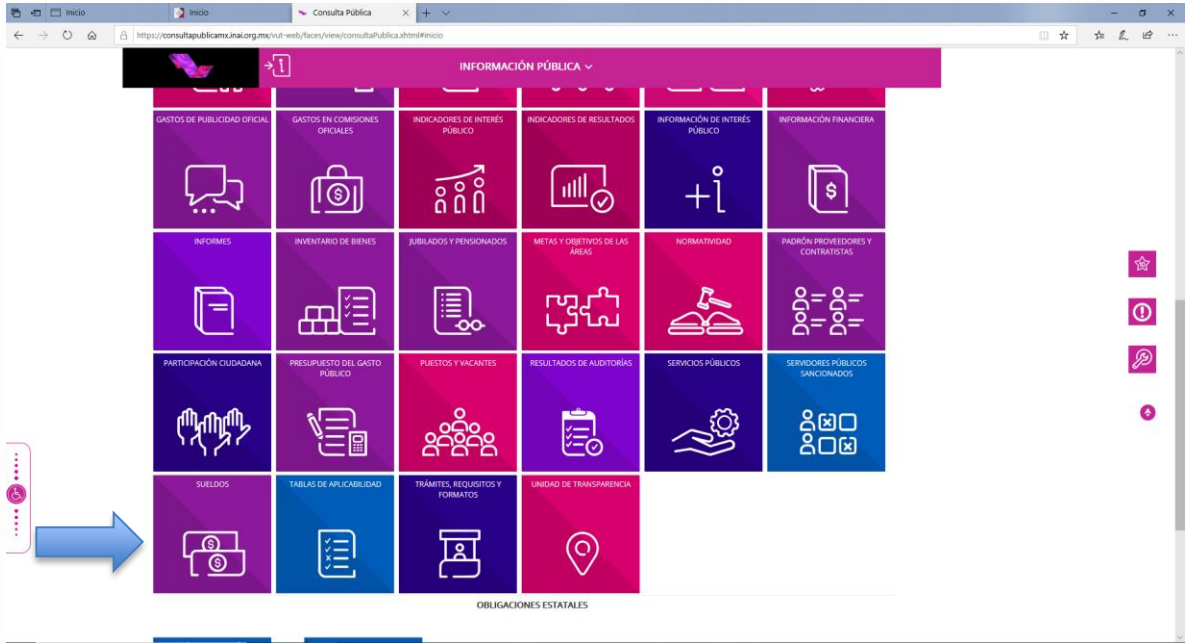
Inicio

Inicio

Consulta Pública

https://consultapublicamx.inai.org.mx/vut-web/faces/view/consultaPublica.xhtml#inicio

INFORMACIÓN PÚBLICA

GASTOS DE PUBLICIDAD OFICIAL

GASTOS EN COMISIONES OFICIALES

INDICADORES DE INTERÉS PÚBLICO

INDICADORES DE RESULTADOS

INFORMACIÓN DE INTERÉS PÚBLICO

INFORMACIÓN FINANCIERA

INFORMES

INVENTARIO DE BIENES

JUBILADOS Y PENSIONADOS

METAS Y OBJETIVOS DE LAS ÁREAS

NORMATIVIDAD

PADRÓN PROVEEDORES Y CONTRATISTAS

PARTICIPACIÓN CIUDADANA

PRESUPUESTO DEL GASTO PÚBLICO

PUESTOS Y VACANTES

RESULTADOS DE AUDITORÍAS

SERVICIOS PÚBLICOS

SERVIDORES PÚBLICOS SANCIONADOS

SUELDOS

TABLAS DE APLICABILIDAD

TRÁMITES, REQUISITOS Y FORMATOS

UNIDAD DE TRANSPARENCIA

OBLIGACIONES ESTATALES